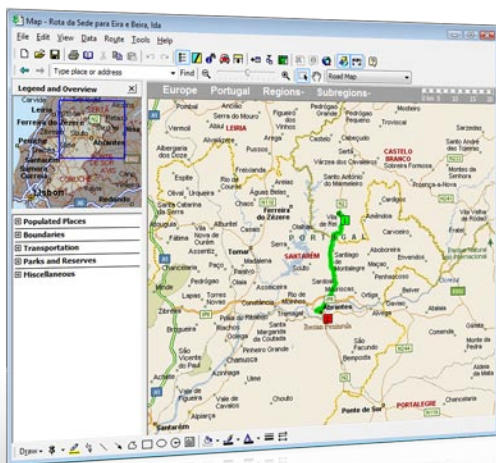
Map - Rota da Sede para Eira e Beira, Ida

File Edit View Data Route Tools Help

Type place or address · Find

Road Map

Legend and Overview

Leiria
Ferreira do Zêzere
Abrantes
Lisboa

Populated Places
Boundaries
Transportation
Parks and Reserves
Miscellaneous

Europe Portugal Regions Subregions

LEIRIA
CASTELO BRANCO
Ferreira do Zêzere
SANTARÉM
PORTUGAL
Tomar
Abrantes
Constância
Entroncamento
Torres Novas
Sertã
Proença-a-Nova
Mação
Sardoal
Vila de Rei
Alcanena
Chamusca
Golegã
Ponte de Sor
PORTALEGRE
Santarém
Almeirim
Benavente
Coruche
Alpiarça
Gavião
Nisa

Draw